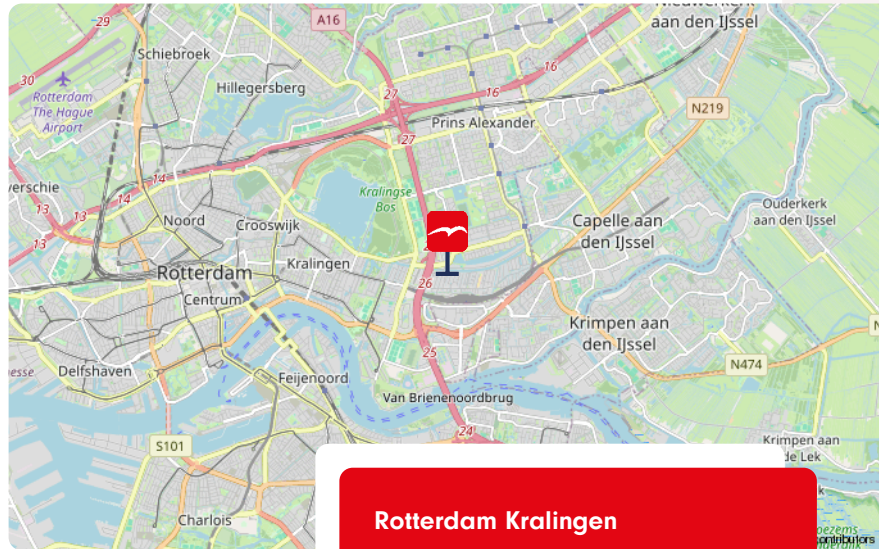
29
A16
Nieuwerkerk aan den IJssel
Schiebroek
Hillegersberg
30
Rotterdam The Hague Airport
16
16
27
N219
Prins Alexander
27
14
Kralingse Bos
Ouderkerk aan den IJssel
verschie
13
13
14
Noord
Crooswijk
Capelle aan den IJssel
13
Rotterdam
Kralingen
26
Centrum
Krimpen aan den IJssel
25
N474
esse
Delfshaven
Feijenoord
Van Brienenoordbrug
24
S101
Krimpen aan de Lek
Charlois
contributors
Rotterdam Kralingen